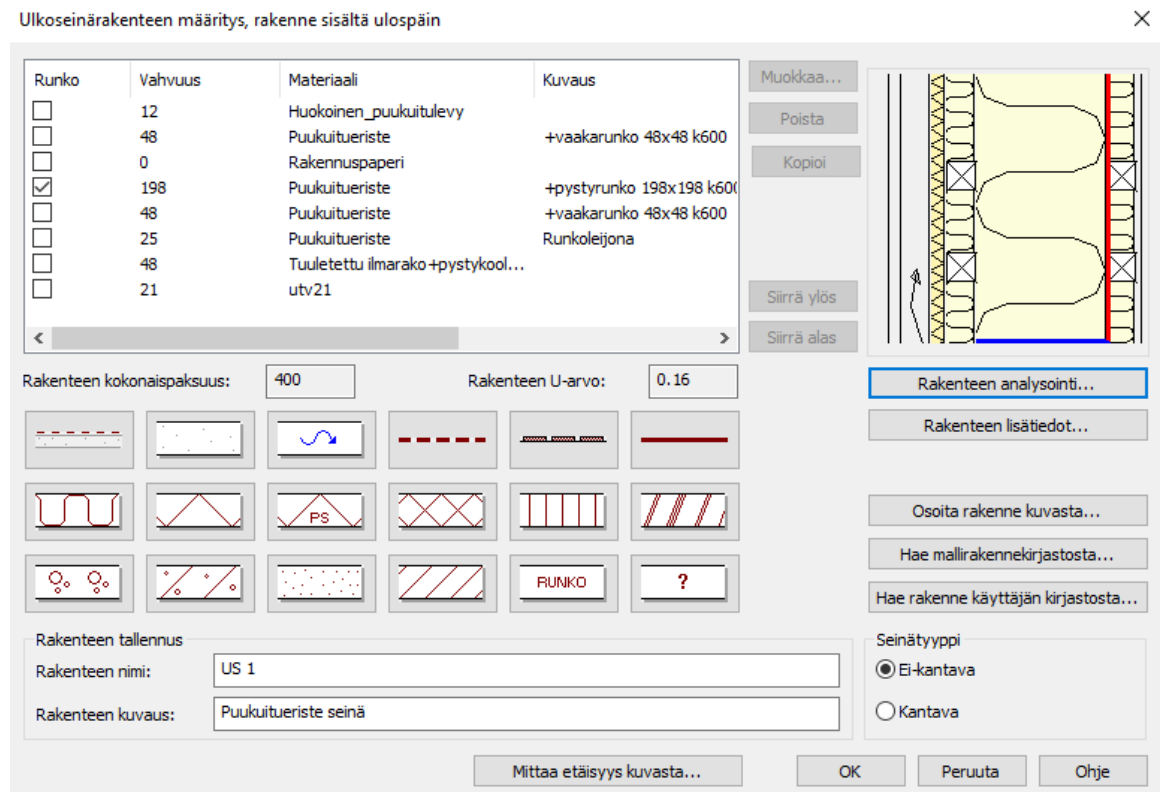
Ulkoseinärakenteen määritys, rakenne sisältä ulospäin

| Runko | Vahvuus | Materiaali | Kuvaus |
|---|---|---|---|
| ☐ | 12 | Huokoinen_puukuitulevy | |
| ☐ | 48 | Puukuitueriste | +vaakarunko 48x48 k600 |
| ☐ | 0 | Rakennuspaperi | |
| ☑ | 198 | Puukuitueriste | +pystyrunko 198x198 k60( |
| ☐ | 48 | Puukuitueriste | +vaakarunko 48x48 k600 |
| ☐ | 25 | Puukuitueriste | Runkoleijona |
| ☐ | 48 | Tuuletettu ilmarako+pystykool... | |
| ☐ | 21 | utv21 | |

Muokkaa...
Poista
Kopioi
Siirrä ylös
Siirrä alas

Rakenteen kokonaispaksuus: 400
Rakenteen U-arvo: 0.16

Rakenteen analysointi...
Rakenteen lisätiedot...

PS
RUNKO
?

Osoita rakenne kuvasta...
Hae mallirakennekirjastosta...
Hae rakenne käyttäjän kirjastosta...

Rakenteen tallennus
Rakenteen nimi: US 1
Rakenteen kuvaus: Puukuitueriste seinä

Seinätyyppi
Ei-kantava
Kantava

Mittaa etäisyys kuvasta...
OK
Peruuta
Ohje